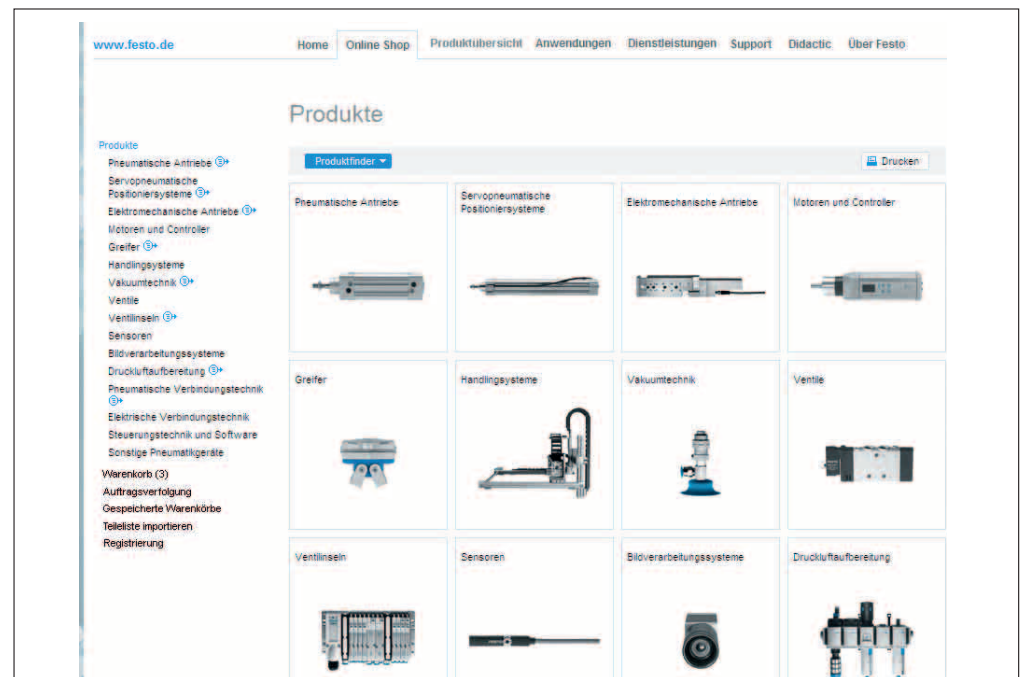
www.festo.de

Home | Online Shop | Produktübersicht | Anwendungen | Dienstleistungen | Support | Didactic | Über Festo

Produkte

Produkte
Pneumatische Antriebe
Servopneumatische Positioniersysteme
Elektromechanische Antriebe
Motoren und Controller
Greifer
Handlingsysteme
Vakuumtechnik
Ventile
Ventilinseln
Sensoren
Bildverarbeitungssysteme
Druckluftaufbereitung
Pneumatische Verbindungstechnik
Elektrische Verbindungstechnik
Steuerungstechnik und Software
Sonstige Pneumatikgeräte
Warenkorb (3)
Auftragsverfolgung
Gespeicherte Warenkörbe
Teileliste importieren
Registrierung

Produktfinder

Drucken

Pneumatische Antriebe

Servopneumatische Positioniersysteme

Elektromechanische Antriebe

Motoren und Controller

Greifer

Handlingsysteme

Vakuumtechnik

Ventile

Ventilinseln

Sensoren

Bildverarbeitungssysteme

Druckluftaufbereitung